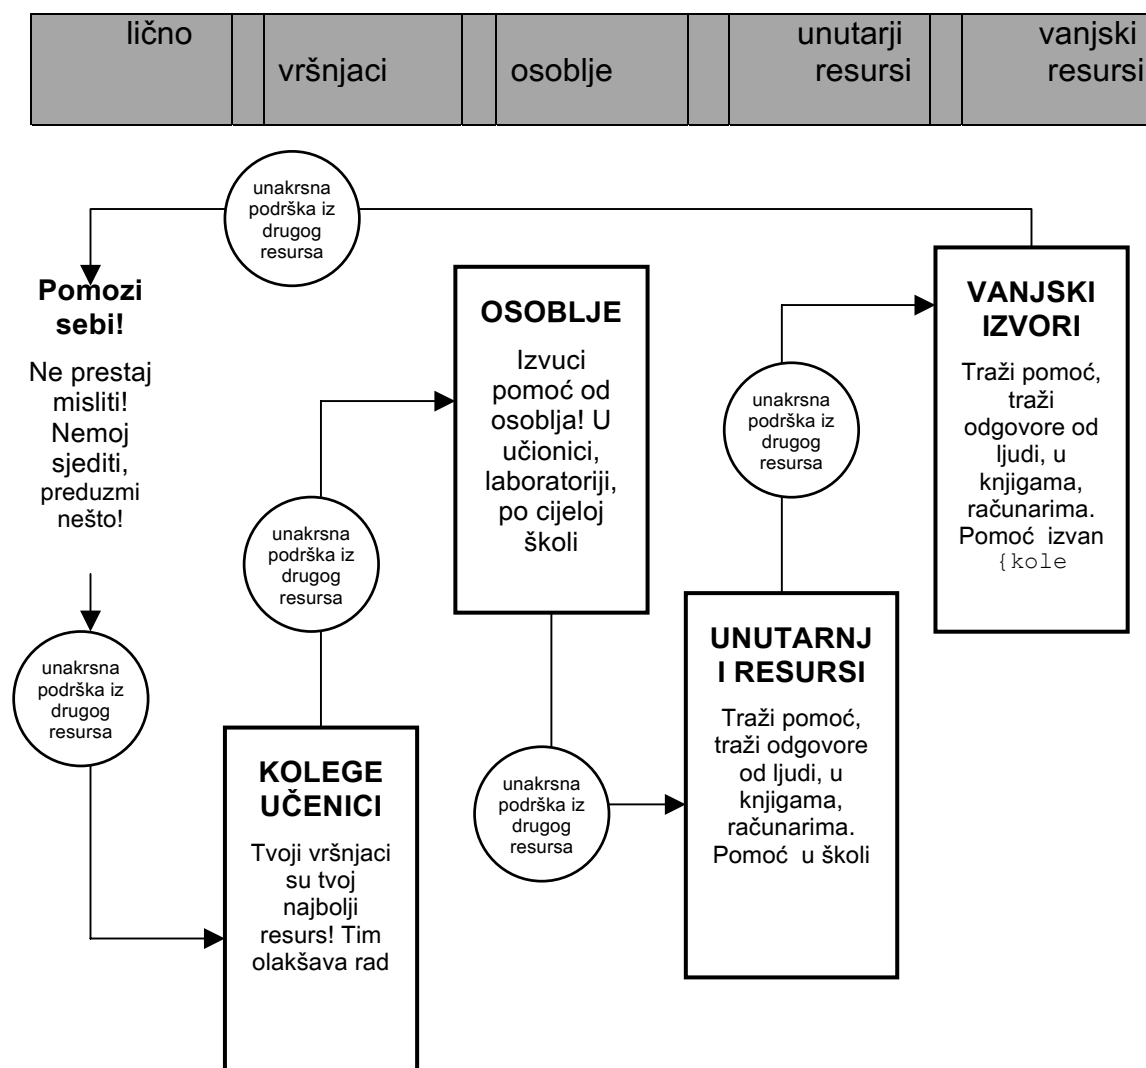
| lično | | vršnjaci | | osoblje | | unutarji resursi | | vanjski resursi |
|---|---|---|---|---|---|---|---|---|

unakrsna podrška iz drugog resursa

**Pomozi sebi!**

Ne prestaj misliti! Nemoj sjediti, preduzmi nešto!

unakrsna podrška iz drugog resursa

unakrsna podrška iz drugog resursa

**KOLEGE UČENICI**

Tvoji vršnjaci su tvoj najbolji resurs! Tim olakšava rad

**OSOBLJE**

Izvuci pomoć od osoblja! U učionici, laboratoriji, po cijeloj školi

unakrsna podrška iz drugog resursa

unakrsna podrška iz drugog resursa

**UNUTARNJ I RESURSI**

Traži pomoć, traži odgovore od ljudi, u knjigama, računarima. Pomoć u školi

**VANJSKI IZVORI**

Traži pomoć, traži odgovore od ljudi, u knjigama, računarima. Pomoć izvan {kole